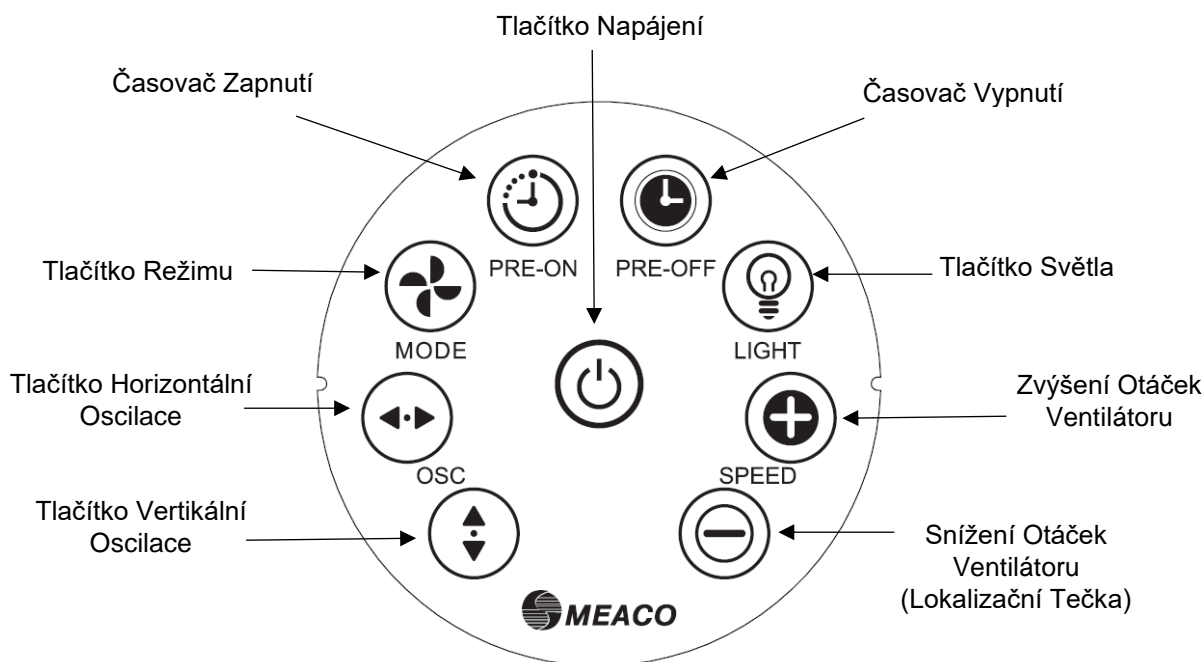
Tlačítko Napájení

Časovač Zapnutí

Časovač Vypnutí

PRE-ON

PRE-OFF

Tlačítko Režimu

Tlačítko Světla

MODE

LIGHT

Tlačítko Horizontální Oscilace

Zvýšení Otáček Ventilátoru

OSC

SPEED

Tlačítko Vertikální Oscilace

Snížení Otáček Ventilátoru (Lokalizační Tečka)

MEACO